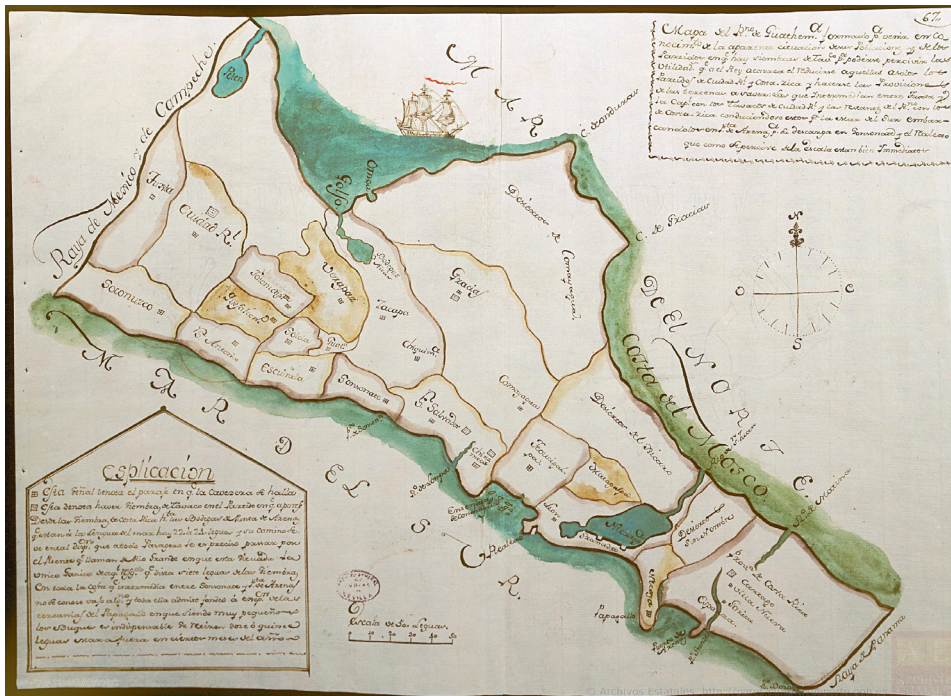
67

Mapa del Rno. de Guatem.a formado p.a venir en conocim.to de la aparente situacion donde hallar y el terreno en q. hay tierras de todas p.a poder percivir las utilidades q. el Rey acrecerá el Paraje aquellos a saber los parajes de Ciudad R.l y Costa Rica y hacer las Provisiones de las terrenas a vanasquas que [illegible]

Raya de Mexico y de Campeche

Peten

Golfo

M A R

Soconusco

Ciudad R.l

Tuxtla

Totonicapa

Quesaltenango

Verapaz

Solola

Guat.a

R. Arriba

Escuintla

Sonsonate

S. Salvador

Gracias

Comayagua

Choluteca

Tegucigalpa

Nicaragua

Leon

Granada

Realejo

Costa Rica

Cartago

Matina

Costa del Mosco

DEL NORTE

M A R   D E L   S U R

Raya de Panama

Esplicacion

Esta señal denota el paraje en q. la Cavezera de halla.
Esta denota haver Fierros de Tabaco en el Puerto en q. se aposte
Desde la Tierra de Costa Rica R.l hay Bodegas de Añil de Arena y estan á las leguas el mar hay 7 u 8 de leguas y un camino de entrada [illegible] que desde Panamá se es preciso pasar por el Nombre y llaman Rio Grande en que esta Perurdo la Mina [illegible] tierra
En toda la costa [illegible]
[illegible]

Escala de 50 leguas

Archivos Estatales